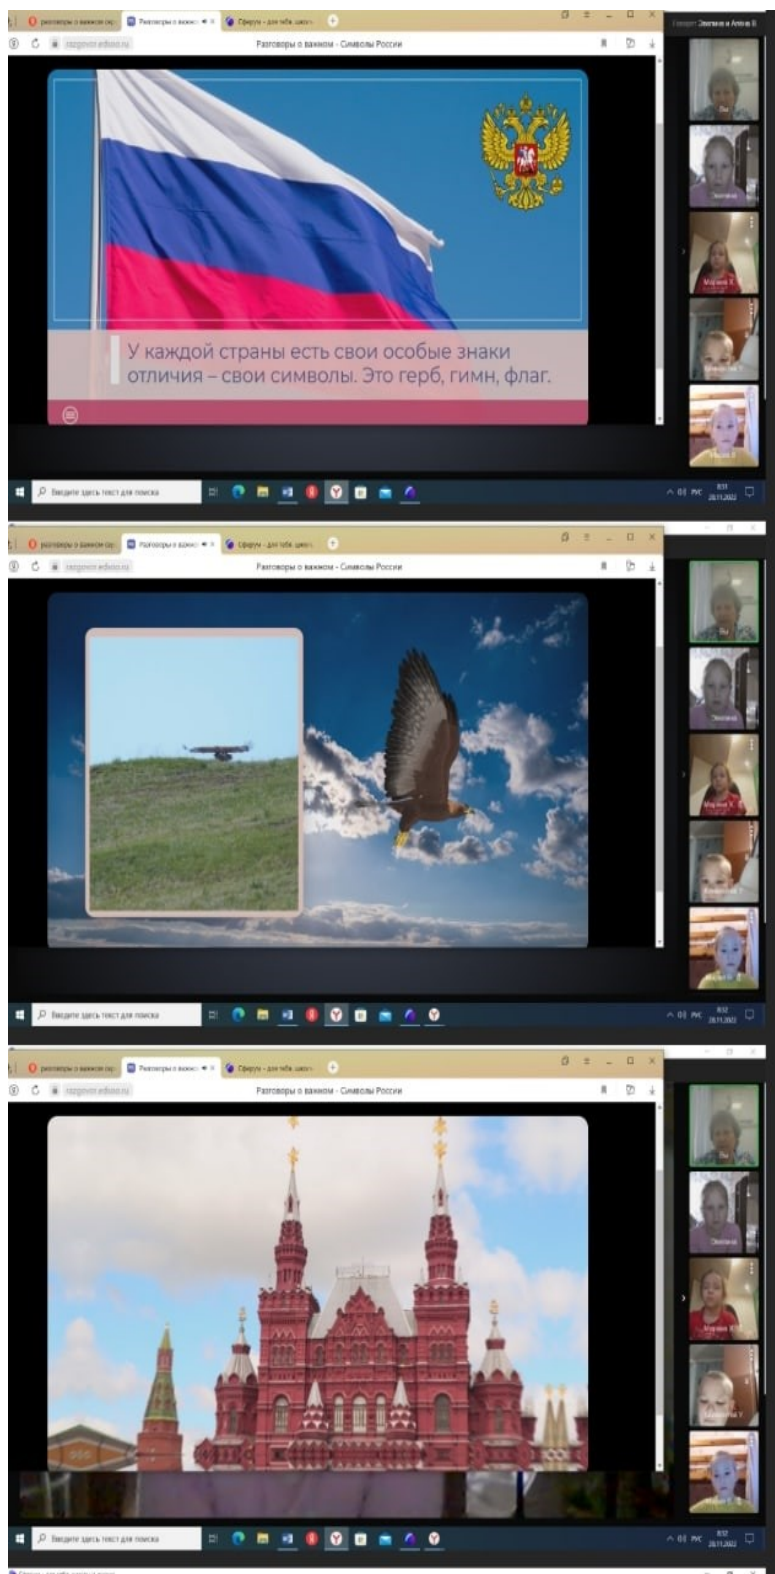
Разговоры о важном - Символы России

У каждой страны есть свои особые знаки отличия – свои символы. Это герб, гимн, флаг.

Введите здесь текст для поиска

8:31
28.11.2022

Разговоры о важном - Символы России

Введите здесь текст для поиска

8:32
28.11.2022

Разговоры о важном - Символы России

Введите здесь текст для поиска

8:32
28.11.2022